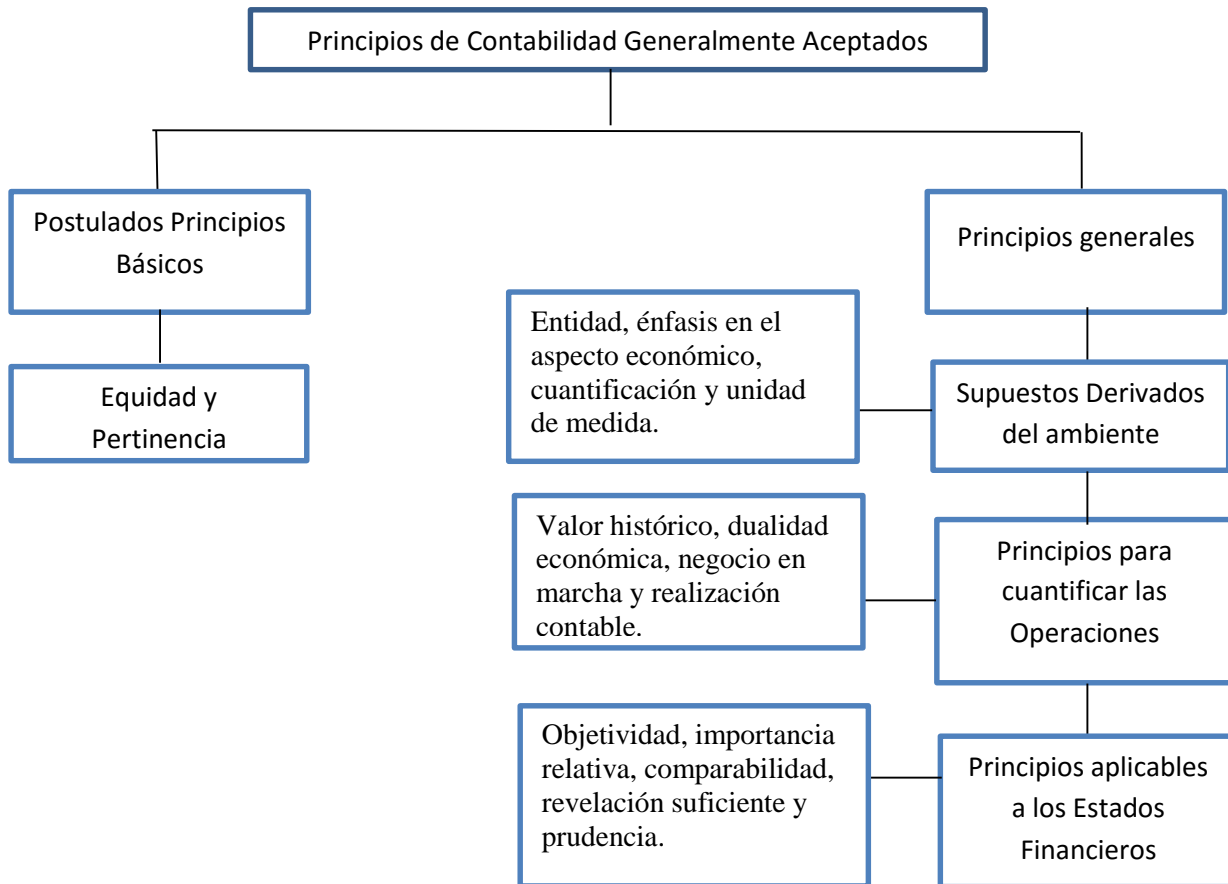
Principios de Contabilidad Generalmente Aceptados

Postulados Principios Básicos

Equidad y Pertinencia

Principios generales

Entidad, énfasis en el aspecto económico, cuantificación y unidad de medida.

Supuestos Derivados del ambiente

Valor histórico, dualidad económica, negocio en marcha y realización contable.

Principios para cuantificar las Operaciones

Objetividad, importancia relativa, comparabilidad, revelación suficiente y prudencia.

Principios aplicables a los Estados Financieros